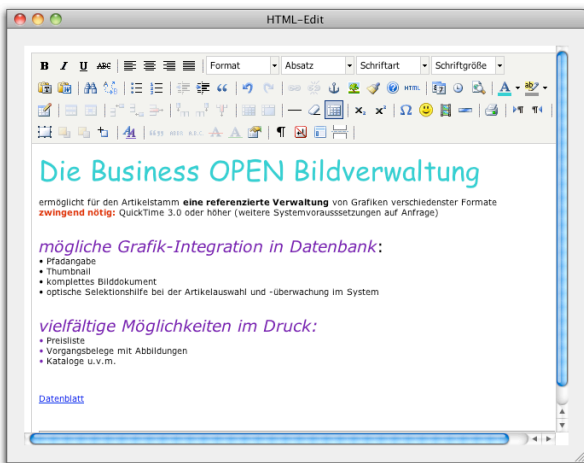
HTML-Edit

B I U ABC

Format

Absatz

Schriftart

Schriftgröße

HTML

x₂ x²

Die Business OPEN Bildverwaltung

ermöglicht für den Artikelstamm **eine referenzierte Verwaltung** von Grafiken verschiedenster Formate
**zwingend nötig:** QuickTime 3.0 oder höher (weitere Systemvorausssetzungen auf Anfrage)

*mögliche Grafik-Integration in Datenbank*:

• Pfadangabe
• Thumbnail
• komplettes Bilddokument
• optische Selektionshilfe bei der Artikelauswahl und -überwachung im System

*vielfältige Möglichkeiten im Druck:*

• Preisliste
• Vorgangsbelege mit Abbildungen
• Kataloge u.v.m.

Datenblatt